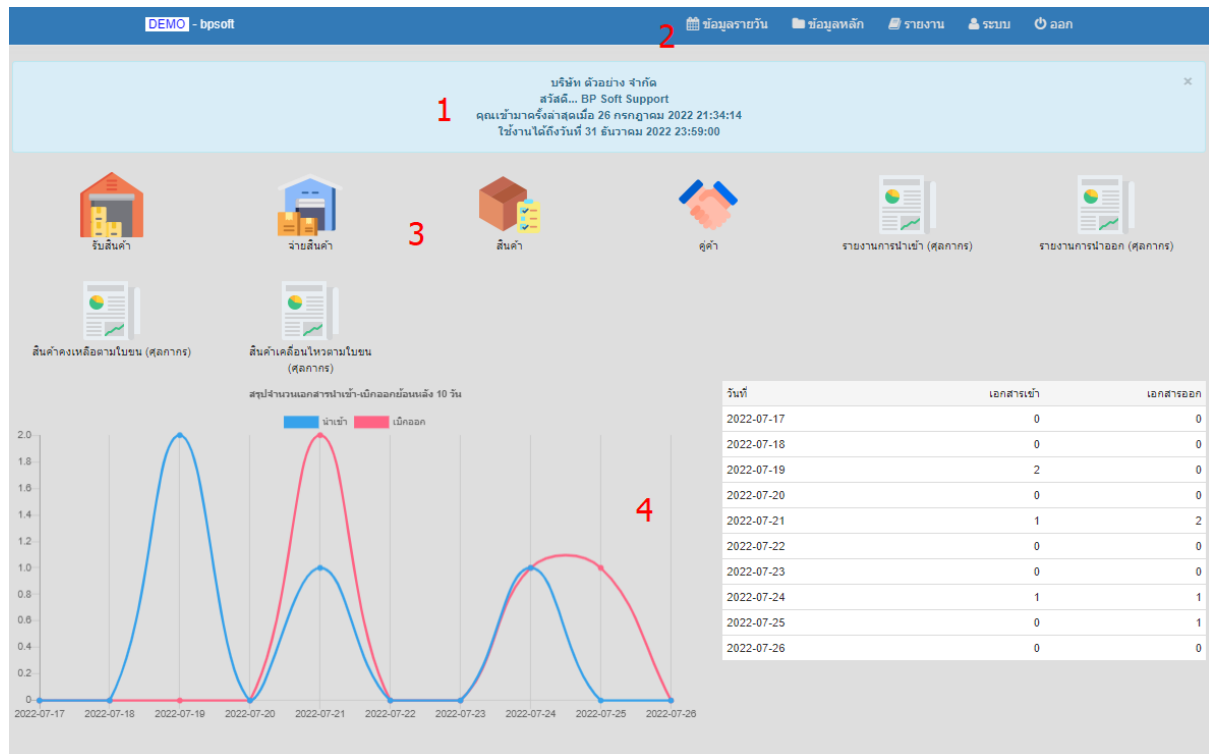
DEMO - bpsoft

ข้อมูลรายวัน ข้อมูลหลัก รายงาน ระบบ ออก

2

บริษัท ตัวอย่าง จำกัด
สวัสดี... BP Soft Support
คุณเข้ามาครั้งล่าสุดเมื่อ 26 กรกฎาคม 2022 21:34:14
ใช้งานได้ถึงวันที่ 31 ธันวาคม 2022 23:59:00

1

×

รับสินค้า จ่ายสินค้า 3 สินค้า คู่ค้า รายงานการนำเข้า (ศุลกากร) รายงานการนำออก (ศุลกากร)

สินค้าคงเหลือตามใบขน (ศุลกากร) สินค้าเคลื่อนไหวตามใบขน (ศุลกากร)

สรุปจำนวนเอกสารนำเข้า-เบิกออกย้อนหลัง 10 วัน

นำเข้า เบิกออก

2.0
1.8
1.6
1.4
1.2
1.0
0.8
0.6
0.4
0.2
0

2022-07-17 2022-07-18 2022-07-19 2022-07-20 2022-07-21 2022-07-22 2022-07-23 2022-07-24 2022-07-25 2022-07-26

4

| วันที่ | เอกสารเข้า | เอกสารออก |
|---|---|---|
| 2022-07-17 | 0 | 0 |
| 2022-07-18 | 0 | 0 |
| 2022-07-19 | 2 | 0 |
| 2022-07-20 | 0 | 0 |
| 2022-07-21 | 1 | 2 |
| 2022-07-22 | 0 | 0 |
| 2022-07-23 | 0 | 0 |
| 2022-07-24 | 1 | 1 |
| 2022-07-25 | 0 | 1 |
| 2022-07-26 | 0 | 0 |